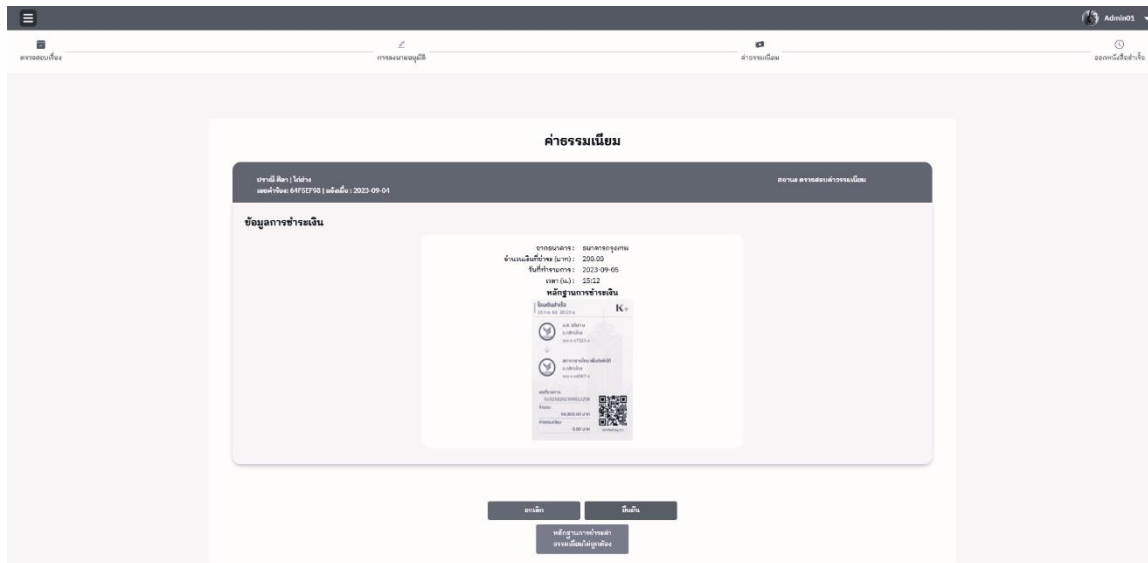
Admin01

ตรวจสอบเรื่อง

การลงนามอนุมัติ

ค่าธรรมเนียม

ออกหนังสือสำเร็จ

ค่าธรรมเนียม

ปรารถนี ศิลา | ไก่ย่าง
เลขคำร้อง: 64FSEF98 | วันยื่น : 2023-09-04

สถานะ ตรวจสอบค่าธรรมเนียม

ข้อมูลการชำระเงิน

จากธนาคาร : ธนาคารกรุงเทพ
จำนวนเงินที่ชำระ (บาท) : 200.00
วันที่ทำรายการ : 2023-09-05
เวลา (น.) : 15:12
หลักฐานการชำระเงิน

โอนเงินสำเร็จ
K+
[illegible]

ยกเลิก

ยืนยัน

หลักฐานการชำระค่าธรรมเนียมไม่ถูกต้อง